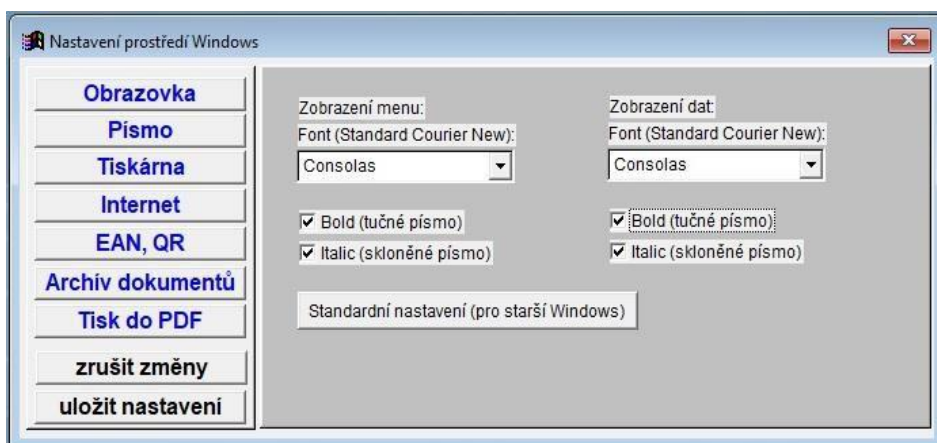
Nastavení prostředí Windows

Obrazovka
Písmo
Tiskárna
Internet
EAN, QR
Archív dokumentů
Tisk do PDF
zrušit změny
uložit nastavení

Zobrazení menu:
Font (Standard Courier New):
Consolas
Bold (tučné písmo)
Italic (skloněné písmo)

Zobrazení dat:
Font (Standard Courier New):
Consolas
Bold (tučné písmo)
Italic (skloněné písmo)

Standardní nastavení (pro starší Windows)